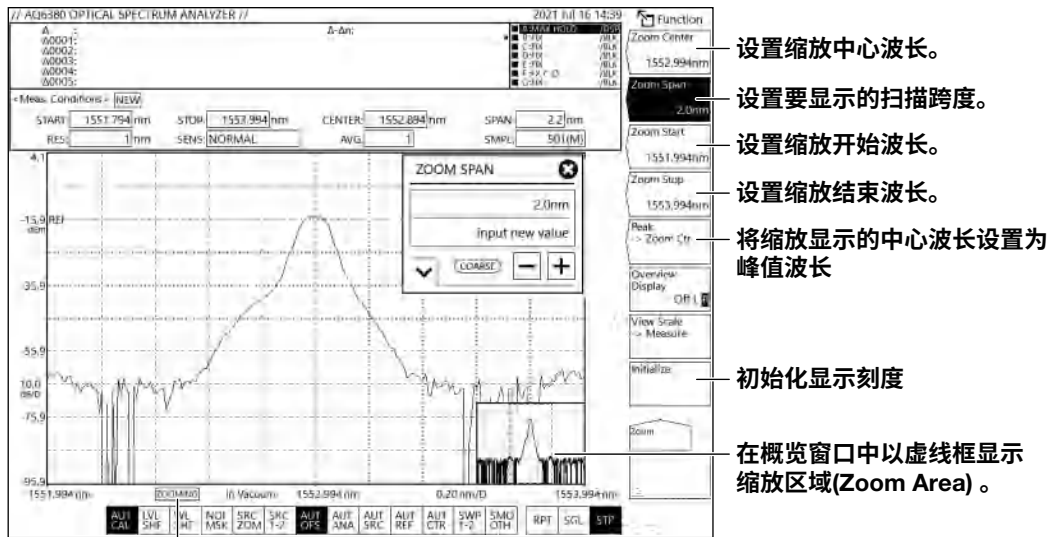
// AQ6380 OPTICAL SPECTRUM ANALYZER //

2021 Jul 16 14:39

Function

A :
ΔΛ0001:
ΔΛ0002:
ΔΛ0003:
ΔΛ0004:
ΔΛ0005:

Δ-Δn:

< Meas. Conditions > NEW

START 1551.794 nm STOP 1553.994 nm CENTER 1552.894 nm SPAN 2.2 nm

RES 1 nm SENS NORMAL AVG 1 SMPL 501(M)

Zoom Center 1552.994nm

Zoom Span 2.0nm

Zoom Start 1551.994nm

Zoom Stop 1553.994nm

Peak -> Zoom Ctr

Overview Display Off

View Scale -> Measure

Initialize

Zoom

ZOOM SPAN

2.0nm

input new value

COARSE

−

+

-4.1

-15.9 REF dBm

-35.9

-55.9

10.0 dB/D

-75.9

-95.9

1551.984 nm ZOOMING in Vacuum 1552.994 nm 0.20 nm/D 1553.994 nm

AUT CAL | LVL SHF | LVL OFT | NOI MSK | SRC ZOM | SRC 1-2 | AUT OFS | AUT ANA | AUT SRC | AUT REF | AUT CTR | SWP 1-2 | SMO OTH | RPT | SGL | STP

设置缩放中心波长。

设置要显示的扫描跨度。

设置缩放开始波长。

设置缩放结束波长。

将缩放显示的中心波长设置为峰值波长

初始化显示刻度

在概览窗口中以虚线框显示缩放区域(Zoom Area) 。